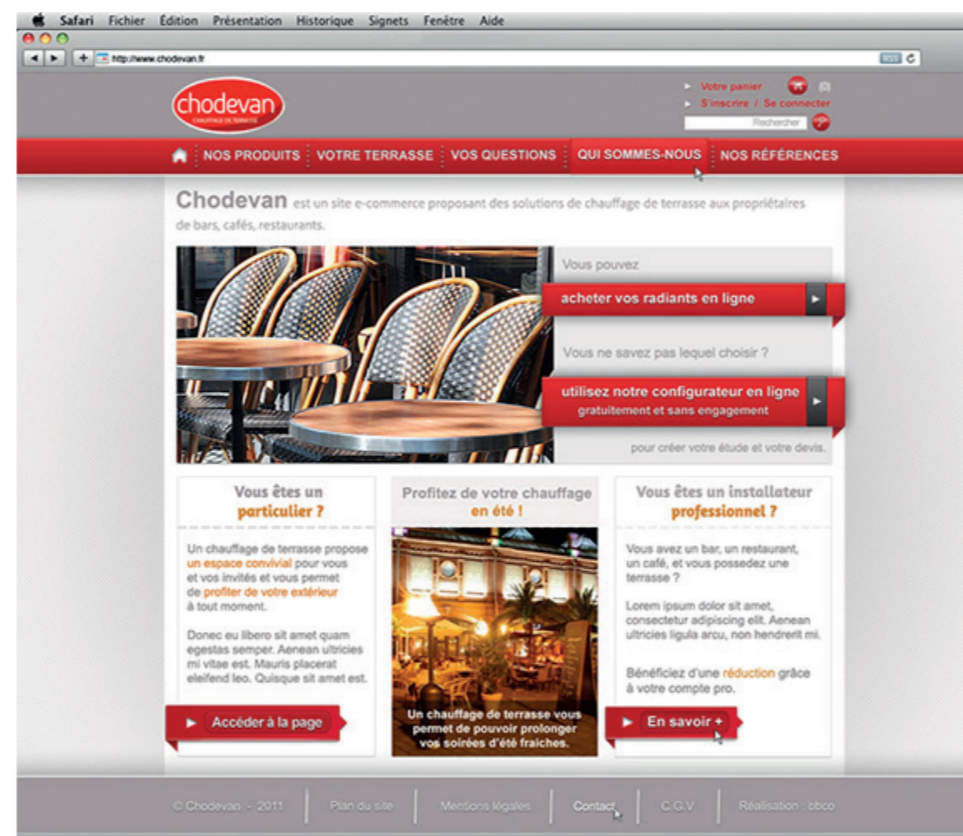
Safari Fichier Édition Présentation Historique Signets Fenêtre Aide

http://www.chodevan.fr

RSS

chodevan
CHAUFFAGE DE TERRASSE

Votre panier (0)
S'inscrire / Se connecter
Rechercher

NOS PRODUITS | VOTRE TERRASSE | VOS QUESTIONS | QUI SOMMES-NOUS | NOS RÉFÉRENCES

Chodevan est un site e-commerce proposant des solutions de chauffage de terrasse aux propriétaires de bars, cafés, restaurants.

Vous pouvez

acheter vos radiants en ligne

Vous ne savez pas lequel choisir ?

utilisez notre configurateur en ligne
gratuitement et sans engagement

pour créer votre étude et votre devis.

Vous êtes un particulier ?

Un chauffage de terrasse propose un espace convivial pour vous et vos invités et vous permet de profiter de votre extérieur à tout moment.

Donec eu libero sit amet quam egestas semper. Aenean ultricies mi vitae est. Mauris placerat eleifend leo. Quisque sit amet est.

Accéder à la page

Profitez de votre chauffage en été !

Un chauffage de terrasse vous permet de pouvoir prolonger vos soirées d'été fraiches.

Vous êtes un installateur professionnel ?

Vous avez un bar, un restaurant, un café, et vous possedez une terrasse ?

Lorem ipsum dolor sit amet, consectetur adipiscing elit. Aenean ultricies ligula arcu, non hendrerit mi.

Bénéficiez d'une réduction grâce à votre compte pro.

En savoir +

© Chodevan - 2011 | Plan du site | Mentions légales | Contact | C.G.V | Réalisation : bbco